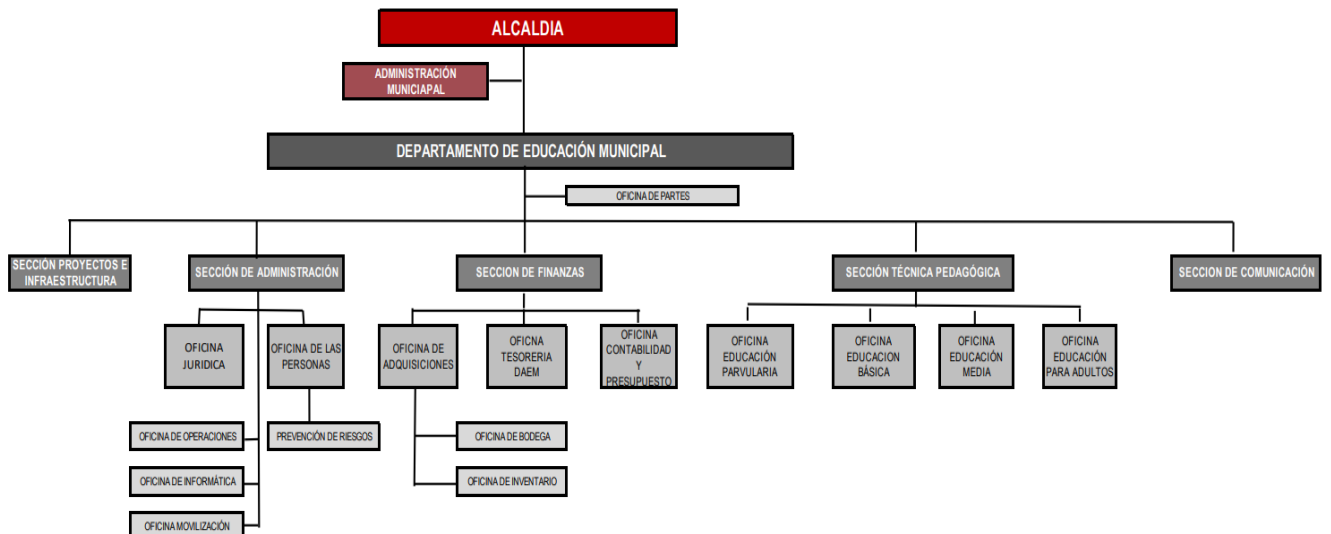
ALCALDIA

ADMINISTRACIÓN MUNICIAPAL

DEPARTAMENTO DE EDUCACIÓN MUNICIPAL

OFICINA DE PARTES

SECCIÓN PROYECTOS E INFRAESTRUCTURA

SECCIÓN DE ADMINISTRACIÓN

SECCION DE FINANZAS

SECCIÓN TÉCNICA PEDAGÓGICA

SECCION DE COMUNICACIÓN

OFICINA JURIDICA

OFICINA DE LAS PERSONAS

OFICINA DE ADQUISICIONES

OFICNA TESORERIA DAEM

OFICINA CONTABILIDAD Y PRESUPUESTO

OFICINA EDUCACIÓN PARVULARIA

OFICINA EDUCACION BÁSICA

OFICINA EDUCACIÓN MEDIA

OFICINA EDUCACIÓN PARA ADULTOS

OFICINA DE OPERACIONES

PREVENCIÓN DE RIESGOS

OFICINA DE BODEGA

OFICINA DE INFORMÁTICA

OFICINA DE INVENTARIO

OFICINA MOVILIZACIÓN